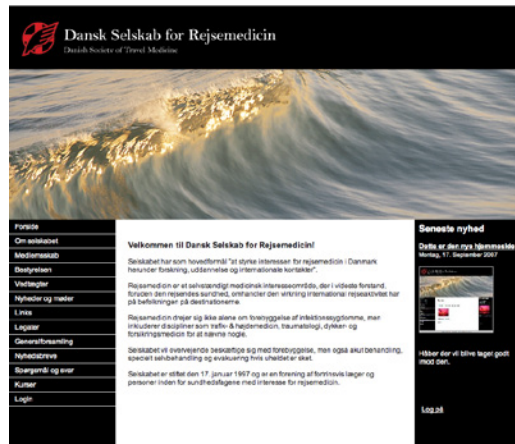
Dansk Selskab for Rejsemedicin
Danish Society of Travel Medicine

Forside
Om selskabet
Medlemsskab
Bestyrelsen
Vedtægter
Nyheder og møder
Links
Legater
Generalforsamling
Nyhedsbrev
Spørgsmål og svar
Kurser
Login

Velkommen til Dansk Selskab for Rejsemedicin!

Selskabet har som hovedformål "at styrke interessen for rejsemedicin i Danmark herunder forskning, uddannelse og internationale kontakter".

Rejsemedicin er et selvstændigt medicinsk interesseområde, der i videste forstand, foruden den rejsendes sundhed, omhandler den virkning international rejseaktivitet har på befolkninger på destinationerne.

Rejsemedicin drejer sig ikke alene om forebyggelse af infektionssygdomme, men inkluderer discipliner som trafik- & højdemedicin, traumatologi, dykker- og forsikringsmedicin for at nævne nogle.

Selskabet vil overvejende beskæftige sig med forebyggelse, men også akut behandling, specielt selvbehandling og evakuering hvis uheldet er sket.

Selskabet er stiftet den 17. januar 1997 og er en forening af fortrinsvis læger og personer inden for sundhedsfagene med interesse for rejsemedicin.

Seneste nyhed
Dette er den nye hjemmeside
Mandag, 17. September 2007

Håber der vil blive taget godt imod den.

Log på